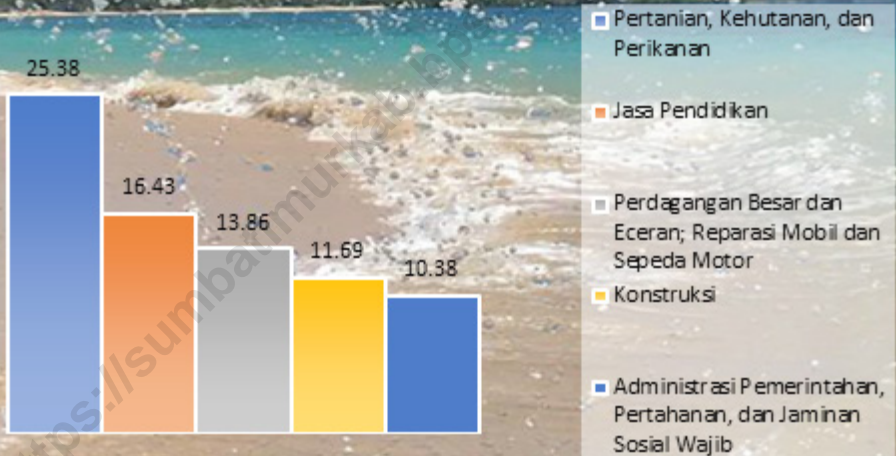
25.38

16.43

13.86

11.69

10.38

Pertanian, Kehutanan, dan Perikanan

Jasa Pendidikan

Perdagangan Besar dan Eceran; Reparasi Mobil dan Sepeda Motor

Konstruksi

Administrasi Pemerintahan, Pertahanan, dan Jaminan Sosial Wajib

https://sumbatmu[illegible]